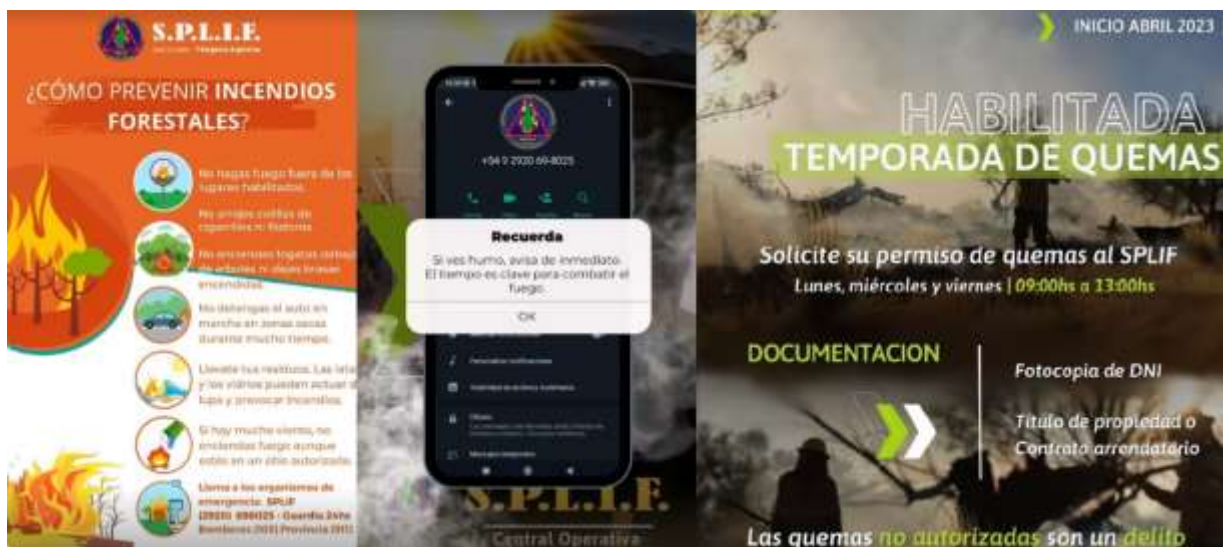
S.P.L.I.F.

¿CÓMO PREVENIR INCENDIOS FORESTALES?

No hagas fuego fuera de los lugares habilitados.

No arrojes colillas de cigarrillos ni fósforos.

No enciendas fogatas debajo de árboles ni dejes brasas encendidas.

No detengas el auto en marcha en zonas secas durante mucho tiempo.

Llevate tus residuos. Las latas y los vidrios pueden actuar de lupa y provocar incendios.

Si hay mucho viento, no enciendas fuego aunque estés en un sitio autorizado.

Llamá a los organismos de emergencia: SPLIF (2920) 698025 · Guardia 24hs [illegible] Bomberos (100) Provincia (911)

+54 9 2920 69-8025

Recuerda

Si ves humo, avisa de inmediato. El tiempo es clave para combatir el fuego.

OK

S.P.L.I.F.

Central Operativa

INICIO ABRIL 2023

HABILITADA

TEMPORADA DE QUEMAS

Solicite su permiso de quemas al SPLIF

Lunes, miércoles y viernes | 09:00hs a 13:00hs

DOCUMENTACION

Fotocopia de DNI

Título de propiedad o Contrato arrendatario

Las quemas no autorizadas son un delito